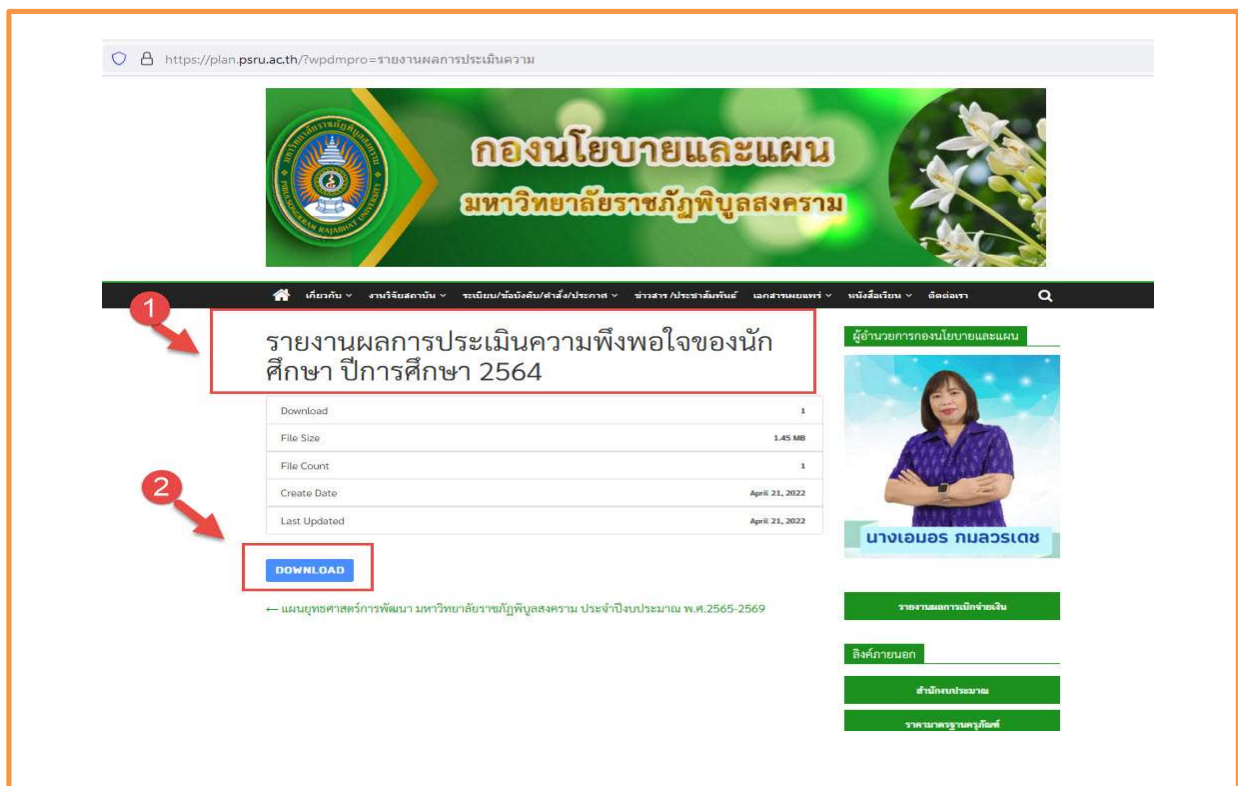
https://plan.psru.ac.th/?wpdmpro=รายงานผลการประเมินความ

กองนโยบายและแผน
มหาวิทยาลัยราชภัฏพิบูลสงคราม

PIBULSONGKRAM RAJABHAT UNIVERSITY

เกี่ยวกับ งานวิจัยสถาบัน ระเบียบ/ข้อบังคับ/คำสั่ง/ประกาศ ข่าวสาร/ประชาสัมพันธ์ เอกสารเผยแพร่ หนังสือเวียน ติดต่อเรา

1

รายงานผลการประเมินความพึงพอใจของนักศึกษา ปีการศึกษา 2564

| | |
|---|---|
| Download | 1 |
| File Size | 1.45 MB |
| File Count | 1 |
| Create Date | April 21, 2022 |
| Last Updated | April 21, 2022 |

2

DOWNLOAD

← แผนยุทธศาสตร์การพัฒนา มหาวิทยาลัยราชภัฏพิบูลสงคราม ประจำปีงบประมาณ พ.ศ.2565-2569

ผู้อำนวยการกองนโยบายและแผน

นางเอมอร กมลวรเดช

รายงานผลการเบิกจ่ายเงิน

ลิงค์ภายนอก

สำนักงบประมาณ

ราคามาตรฐานครุภัณฑ์